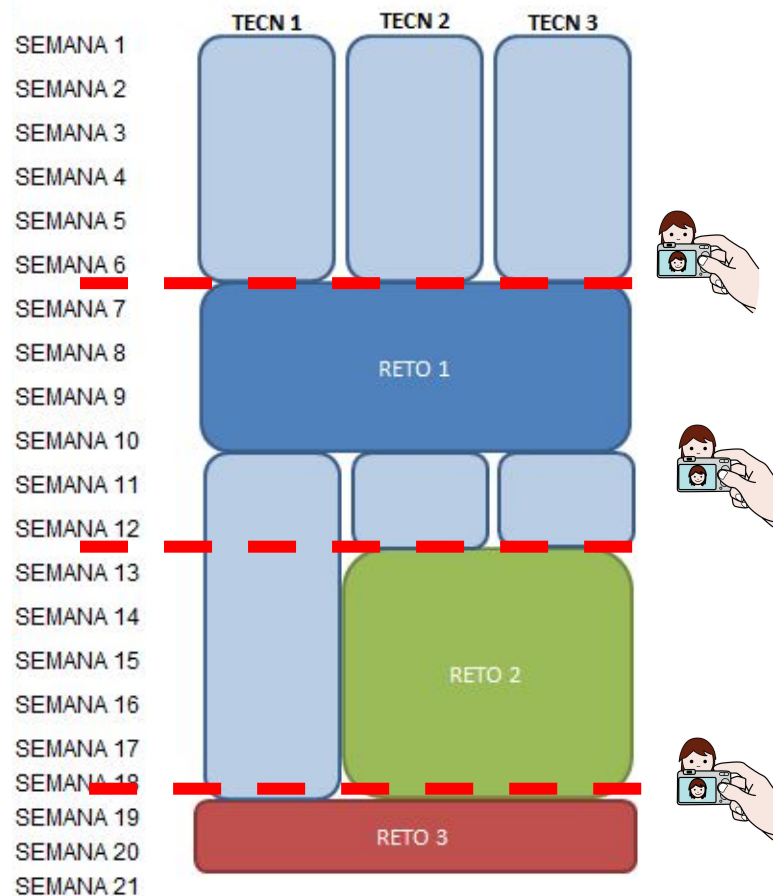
TECN 1
TECN 2
TECN 3

SEMANA 1
SEMANA 2
SEMANA 3
SEMANA 4
SEMANA 5
SEMANA 6
SEMANA 7
SEMANA 8
SEMANA 9
SEMANA 10
SEMANA 11
SEMANA 12
SEMANA 13
SEMANA 14
SEMANA 15
SEMANA 16
SEMANA 17
SEMANA 18
SEMANA 19
SEMANA 20
SEMANA 21

RETO 1

RETO 2

RETO 3